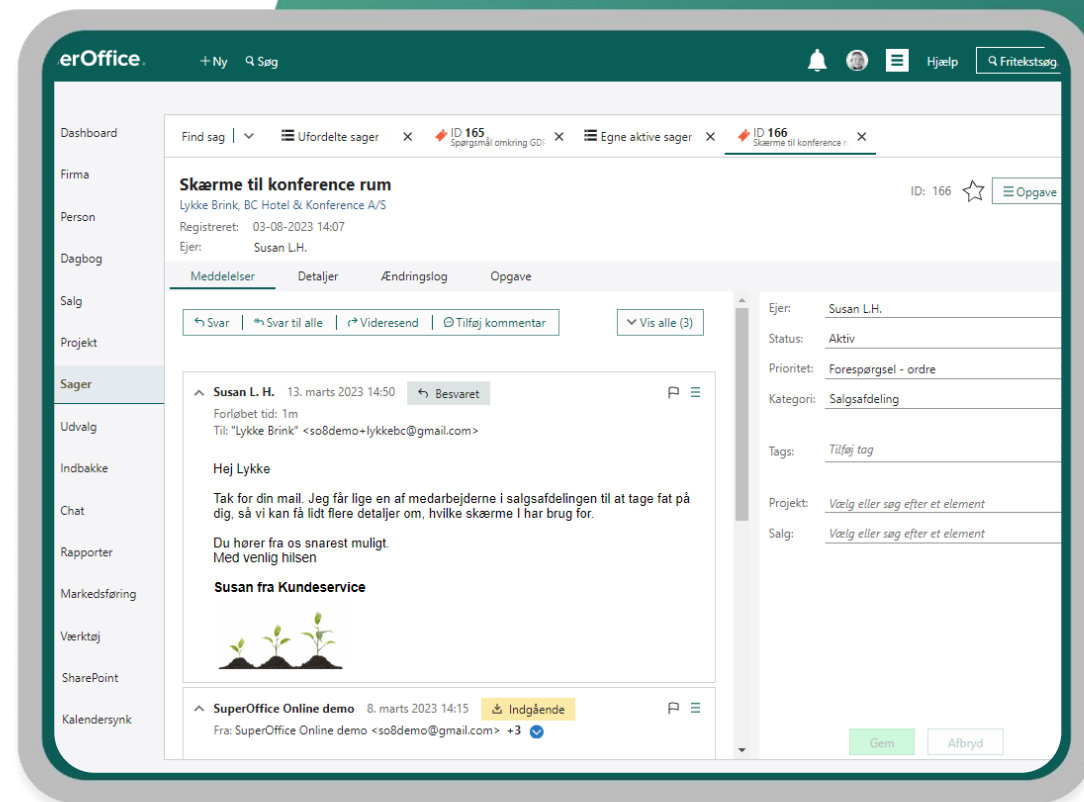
erOffice. + Ny Søg Hjælp Friteksts​øg

Dashboard
Firma
Person
Dagbog
Salg
Projekt
Sager
Udvalg
Indbakke
Chat
Rapporter
Markedsføring
Værktøj
SharePoint
Kalendersynk

Find sag | Ufordelte sager × ID 165 Spørgsmål omkring GD × Egne aktive sager × ID 166 Skærme til konference r ×

Skærme til konference rum
Lykke Brink, BC Hotel & Konference A/S
Registreret: 03-08-2023 14:07
Ejer: Susan L.H.

ID: 166 Opgave

Meddelelser Detaljer Ændringslog Opgave

Svar | Svar til alle | Videresend | Tilføj kommentar Vis alle (3)

Susan L. H. 13. marts 2023 14:50 Besvaret
Forløbet tid: 1m
Til: "Lykke Brink" <so8demo+lykkebc@gmail.com>

Hej Lykke

Tak for din mail. Jeg får lige en af medarbejderne i salgsafdelingen til at tage fat på dig, så vi kan få lidt flere detaljer om, hvilke skærme I har brug for.

Du hører fra os snarest muligt.
Med venlig hilsen

Susan fra Kundeservice

SuperOffice Online demo 8. marts 2023 14:15 Indgående
Fra: SuperOffice Online demo <so8demo@gmail.com> +3

Ejer: Susan L.H.
Status: Aktiv
Prioritet: Forespørgsel - ordre
Kategori: Salgsafdeling
Tags: Tilføj tag
Projekt: Vælg eller søg efter et element
Salg: Vælg eller søg efter et element

Gem Afbryd